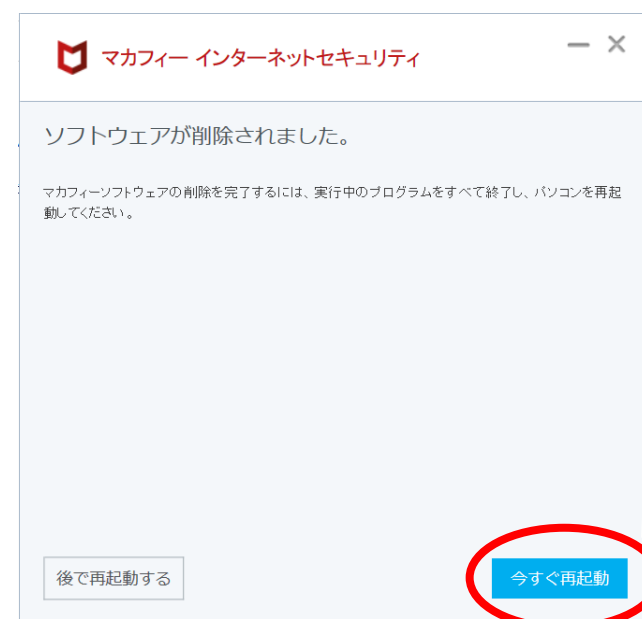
マカフィー インターネットセキュリティ

ソフトウェアが削除されました。

マカフィーソフトウェアの削除を完了するには、実行中のプログラムをすべて終了し、パソコンを再起動してください。

後で再起動する

今すぐ再起動